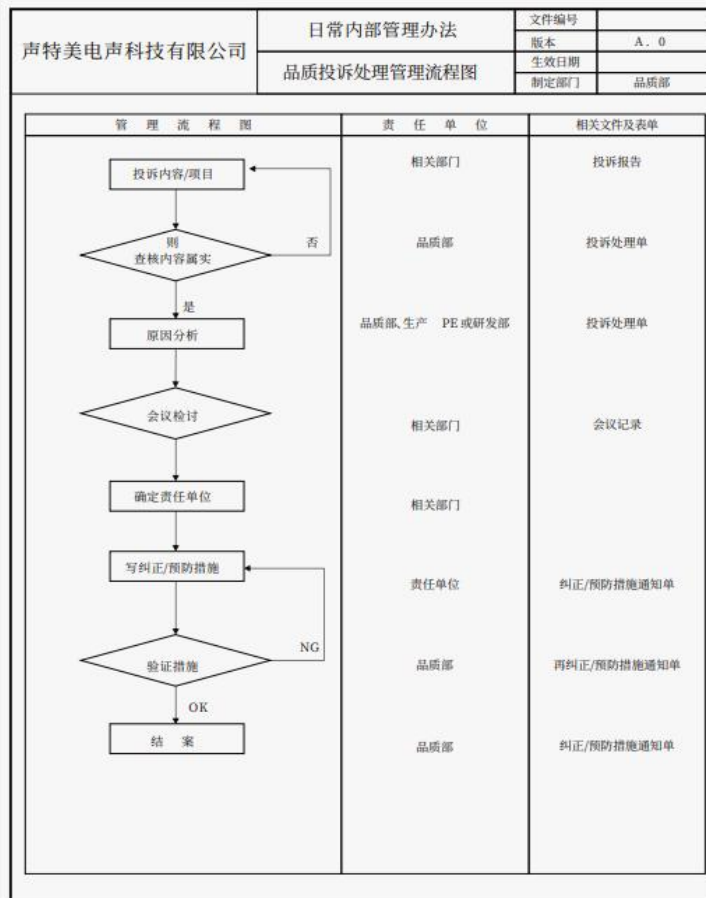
| 声特美电声科技有限公司 | 日常内部管理办法 | 文件编号 | |
|---|---|---|---|
| | | 版本 | A．0 |
| | 品质投诉处理管理流程图 | 生效日期 | |
| | | 制定部门 | 品质部 |

| 管 理 流 程 图 | 责 任 单 位 | 相关文件及表单 |
|---|---|---|
| 投诉内容/项目 | 相关部门 | 投诉报告 |
| 则 查核内容属实 否 | 品质部 | 投诉处理单 |
| 是 原因分析 | 品质部、生产 PE 或研发部 | 投诉处理单 |
| 会议检讨 | 相关部门 | 会议记录 |
| 确定责任单位 | 相关部门 | |
| 写纠正/预防措施 | 责任单位 | 纠正/预防措施通知单 |
| 验证措施 NG | 品质部 | 再纠正/预防措施通知单 |
| OK 结 案 | 品质部 | 纠正/预防措施通知单 |